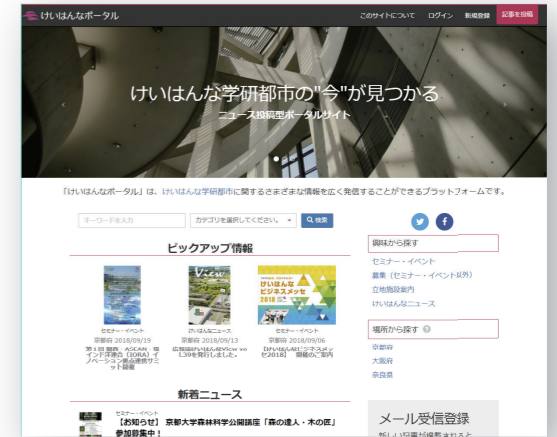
けいはんなポータル

このサイトについて ログイン 新規登録 記事を投稿

けいはんな学研都市の"今"が見つかる
ニュース投稿型ポータルサイト

『けいはんなポータル』は、けいはんな学研都市に関するさまざまな情報を広く発信することができるプラットフォームです。

キーワードを入力
カテゴリを選択してください。
検索

ピックアップ情報

セミナー・イベント
京都府 2018/09/19
第1回 関西・ASEAN・印イノベーション（IORA）イノベーション拠点連携サミット開催

けいはんなニュース
京都府 2018/09/13
広報誌けいはんなView vol.39を発行しました。

セミナー・イベント
京都府 2018/09/06
【けいはんなビジネスメッセ2018】 開催のご案内

興味から探す
セミナー・イベント
募集（セミナー・イベント以外）
立地施設案内
けいはんなニュース

場所から探す
京都府
大阪府
奈良県

新着ニュース

セミナー・イベント
【お知らせ】 京都大学森林科学公開講座「森の達人・木の匠」参加募集中！

メール受信登録
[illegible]